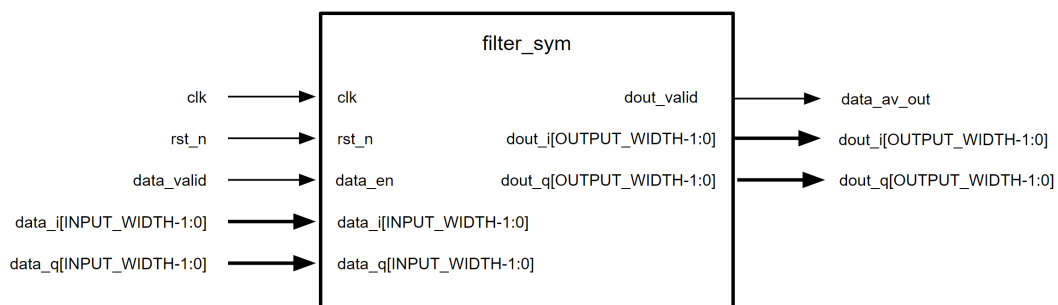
filter_sym

clk
rst_n
data_valid
data_i[INPUT_WIDTH-1:0]
data_q[INPUT_WIDTH-1:0]

clk
rst_n
data_en
data_i[INPUT_WIDTH-1:0]
data_q[INPUT_WIDTH-1:0]

dout_valid
dout_i[OUTPUT_WIDTH-1:0]
dout_q[OUTPUT_WIDTH-1:0]

data_av_out
dout_i[OUTPUT_WIDTH-1:0]
dout_q[OUTPUT_WIDTH-1:0]